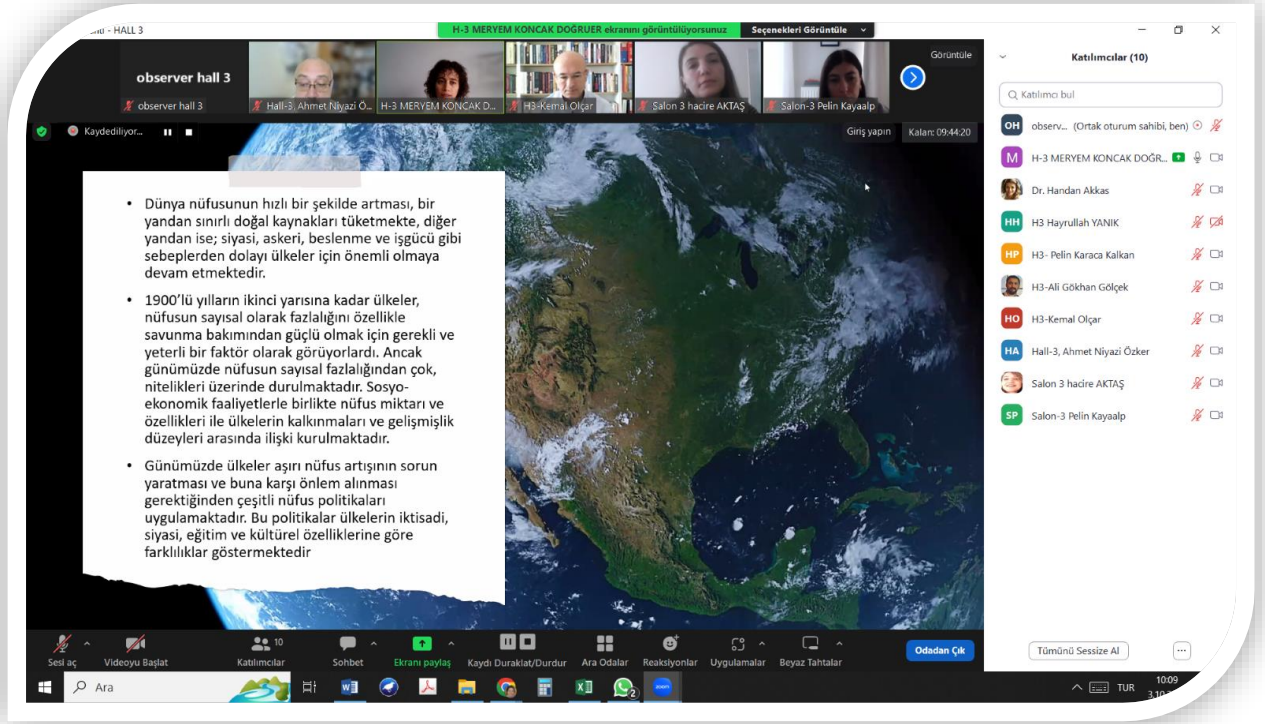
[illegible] - HALL 3

H-3 MERYEM KONCAK DOĞRUER ekranını görüntülüyorsunuz

Seçenekleri Görüntüle

Görüntüle

observer hall 3

observer hall 3

Hall-3, Ahmet Niyazi Ö...

H-3 MERYEM KONCAK D...

H3-Kemal Olçar

Salon 3 hacire AKTAŞ

Salon-3 Pelin Kayaalp

Kaydediliyor...

Giriş yapın

Kalan: 09:44:20

- Dünya nüfusunun hızlı bir şekilde artması, bir yandan sınırlı doğal kaynakları tüketmekte, diğer yandan ise; siyasi, askeri, beslenme ve işgücü gibi sebeplerden dolayı ülkeler için önemli olmaya devam etmektedir.

- 1900'lü yılların ikinci yarısına kadar ülkeler, nüfusun sayısal olarak fazlalığını özellikle savunma bakımından güçlü olmak için gerekli ve yeterli bir faktör olarak görüyorlardı. Ancak günümüzde nüfusun sayısal fazlalığından çok, nitelikleri üzerinde durulmaktadır. Sosyo-ekonomik faaliyetlerle birlikte nüfus miktarı ve özellikleri ile ülkelerin kalkınmaları ve gelişmişlik düzeyleri arasında ilişki kurulmaktadır.

- Günümüzde ülkeler aşırı nüfus artışının sorun yaratması ve buna karşı önlem alınması gerektiğinden çeşitli nüfus politikaları uygulamaktadır. Bu politikalar ülkelerin iktisadi, siyasi, eğitim ve kültürel özelliklerine göre farklılıklar göstermektedir

Katılımcılar (10)

Katılımcı bul

OH observ... (Ortak oturum sahibi, ben)

M H-3 MERYEM KONCAK DOĞR...

Dr. Handan Akkas

HH H3 Hayrullah YANIK

HP H3- Pelin Karaca Kalkan

H3-Ali Gökhan Gölçek

HO H3-Kemal Olçar

HA Hall-3, Ahmet Niyazi Özker

Salon 3 hacire AKTAŞ

SP Salon-3 Pelin Kayaalp

Tümünü Sessize Al

...

Sesi aç

Videoyu Başlat

10

Katılımcılar

Sohbet

Ekranı paylaş

Kaydı Duraklat/Durdur

Ara Odalar

Reaksiyonlar

Uygulamalar

Beyaz Tahtalar

Odadan Çık

Ara

zoom

2

TUR

10:09

3.10.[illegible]